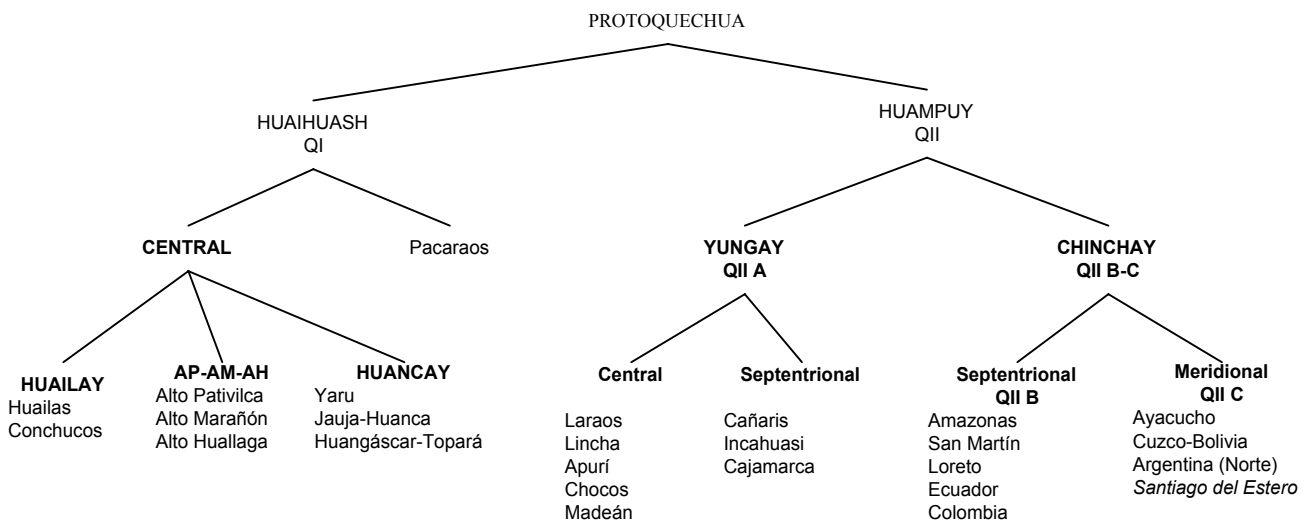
PROTOQUECHUA

HUAIHUASH
QI

HUAMPUY
QII

CENTRAL

Pacaraos

YUNGAY
QII A

CHINCHAY
QII B-C

HUAILAY
Huailas
Conchucos

AP-AM-AH
Alto Pativilca
Alto Marañón
Alto Huallaga

HUANCAY
Yaru
Jauja-Huanca
Huangáscar-Topará

Central
Laraos
Lincha
Apurí
Chocos
Madeán

Septentrional
Cañaris
Incahuasi
Cajamarca

Septentrional
QII B
Amazonas
San Martín
Loreto
Ecuador
Colombia

Meridional
QII C
Ayacucho
Cuzco-Bolivia
Argentina (Norte)
Santiago del Estero